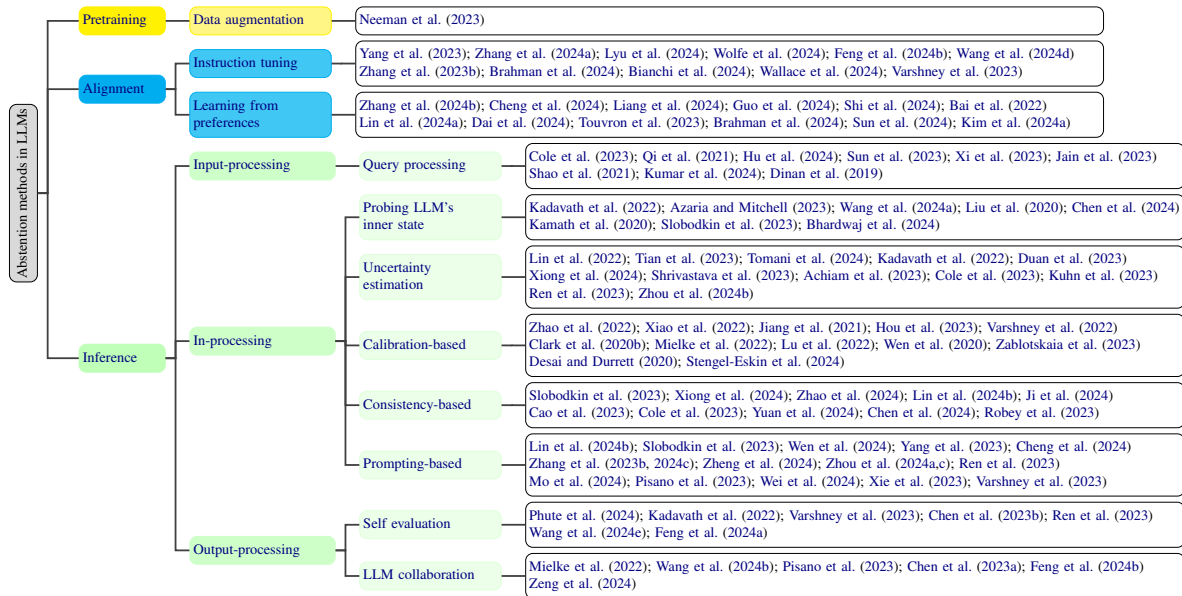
Abstention methods in LLMs

Pretraining

Data augmentation

Neeman et al. (2023)

Alignment

Instruction tuning

Yang et al. (2023); Zhang et al. (2024a); Lyu et al. (2024); Wolfe et al. (2024); Feng et al. (2024b); Wang et al. (2024d) Zhang et al. (2023b); Brahman et al. (2024); Bianchi et al. (2024); Wallace et al. (2024); Varshney et al. (2023)

Learning from preferences

Zhang et al. (2024b); Cheng et al. (2024); Liang et al. (2024); Guo et al. (2024); Shi et al. (2024); Bai et al. (2022) Lin et al. (2024a); Dai et al. (2024); Touvron et al. (2023); Brahman et al. (2024); Sun et al. (2024); Kim et al. (2024a)

Inference

Input-processing

Query processing

Cole et al. (2023); Qi et al. (2021); Hu et al. (2024); Sun et al. (2023); Xi et al. (2023); Jain et al. (2023) Shao et al. (2021); Kumar et al. (2024); Dinan et al. (2019)

In-processing

Probing LLM's inner state

Kadavath et al. (2022); Azaria and Mitchell (2023); Wang et al. (2024a); Liu et al. (2020); Chen et al. (2024) Kamath et al. (2020); Slobodkin et al. (2023); Bhardwaj et al. (2024)

Uncertainty estimation

Lin et al. (2022); Tian et al. (2023); Tomani et al. (2024); Kadavath et al. (2022); Duan et al. (2023) Xiong et al. (2024); Shrivastava et al. (2023); Achiam et al. (2023); Cole et al. (2023); Kuhn et al. (2023) Ren et al. (2023); Zhou et al. (2024b)

Calibration-based

Zhao et al. (2022); Xiao et al. (2022); Jiang et al. (2021); Hou et al. (2023); Varshney et al. (2022) Clark et al. (2020b); Mielke et al. (2022); Lu et al. (2022); Wen et al. (2020); Zablotskaia et al. (2023) Desai and Durrett (2020); Stengel-Eskin et al. (2024)

Consistency-based

Slobodkin et al. (2023); Xiong et al. (2024); Zhao et al. (2024); Lin et al. (2024b); Ji et al. (2024) Cao et al. (2023); Cole et al. (2023); Yuan et al. (2024); Chen et al. (2024); Robey et al. (2023)

Prompting-based

Lin et al. (2024b); Slobodkin et al. (2023); Wen et al. (2024); Yang et al. (2023); Cheng et al. (2024) Zhang et al. (2023b, 2024c); Zheng et al. (2024); Zhou et al. (2024a,c); Ren et al. (2023) Mo et al. (2024); Pisano et al. (2023); Wei et al. (2024); Xie et al. (2023); Varshney et al. (2023)

Output-processing

Self evaluation

Phute et al. (2024); Kadavath et al. (2022); Varshney et al. (2023); Chen et al. (2023b); Ren et al. (2023) Wang et al. (2024e); Feng et al. (2024a)

LLM collaboration

Mielke et al. (2022); Wang et al. (2024b); Pisano et al. (2023); Chen et al. (2023a); Feng et al. (2024b) Zeng et al. (2024)